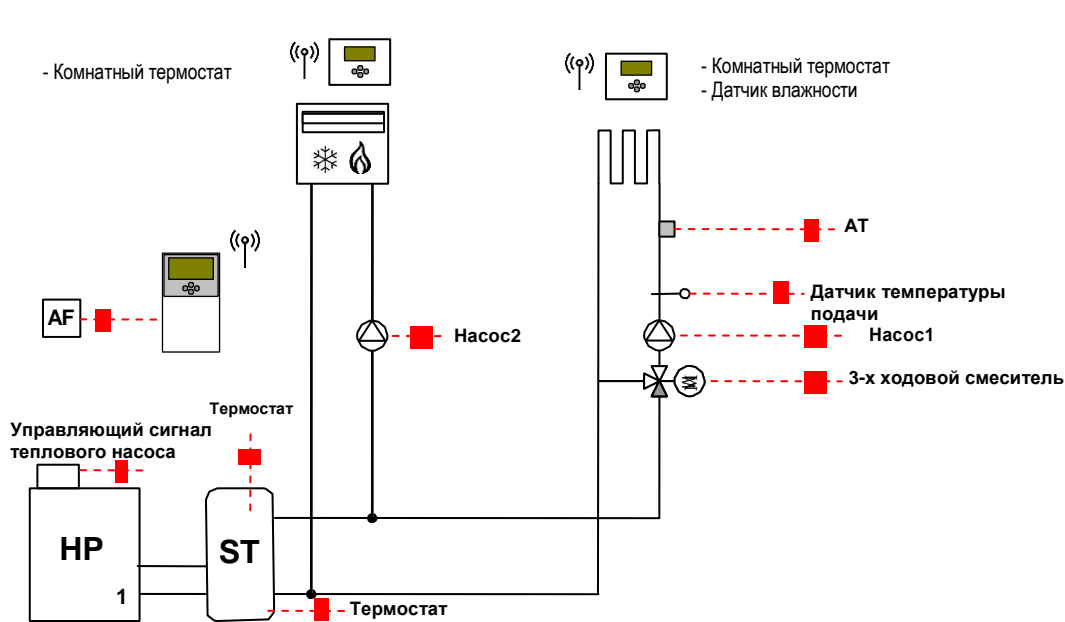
- Комнатный термостат

- Комнатный термостат
- Датчик влажности

AT

AF

Датчик температуры подачи

Насос2

Насос1

3-х ходовой смеситель

M

Термостат

Управляющий сигнал теплового насоса

HP

1

ST

Термостат